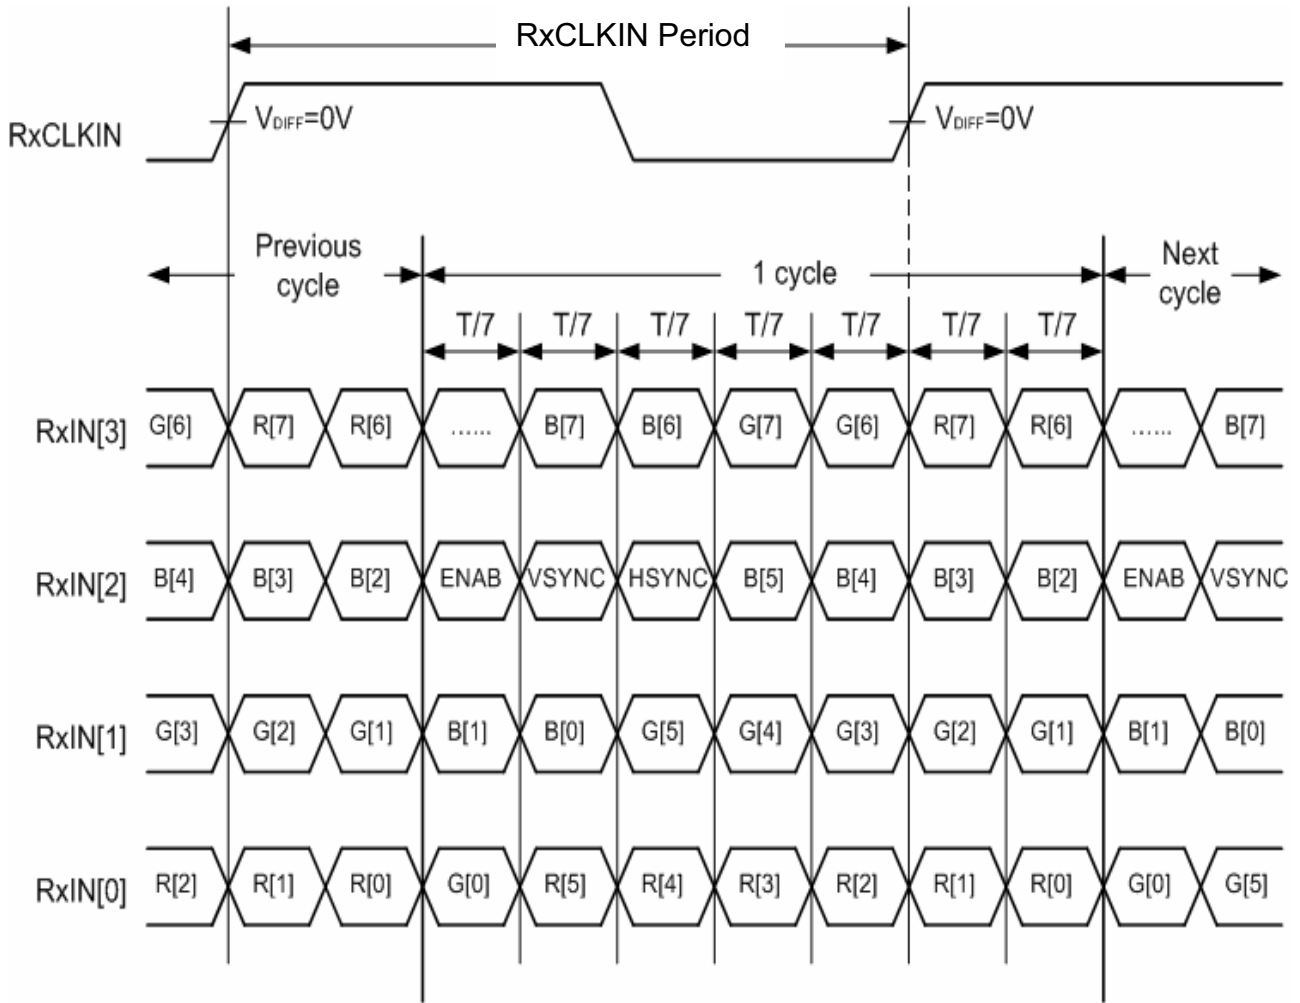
RxCLKIN Period

RxCLKIN

$V_{DIFF}$=0V

$V_{DIFF}$=0V

Previous cycle

1 cycle

Next cycle

T/7 T/7 T/7 T/7 T/7 T/7 T/7

RxIN[3] G[6] R[7] R[6] ...... B[7] B[6] G[7] G[6] R[7] R[6] ...... B[7]

RxIN[2] B[4] B[3] B[2] ENAB VSYNC HSYNC B[5] B[4] B[3] B[2] ENAB VSYNC

RxIN[1] G[3] G[2] G[1] B[1] B[0] G[5] G[4] G[3] G[2] G[1] B[1] B[0]

RxIN[0] R[2] R[1] R[0] G[0] R[5] R[4] R[3] R[2] R[1] R[0] G[0] G[5]